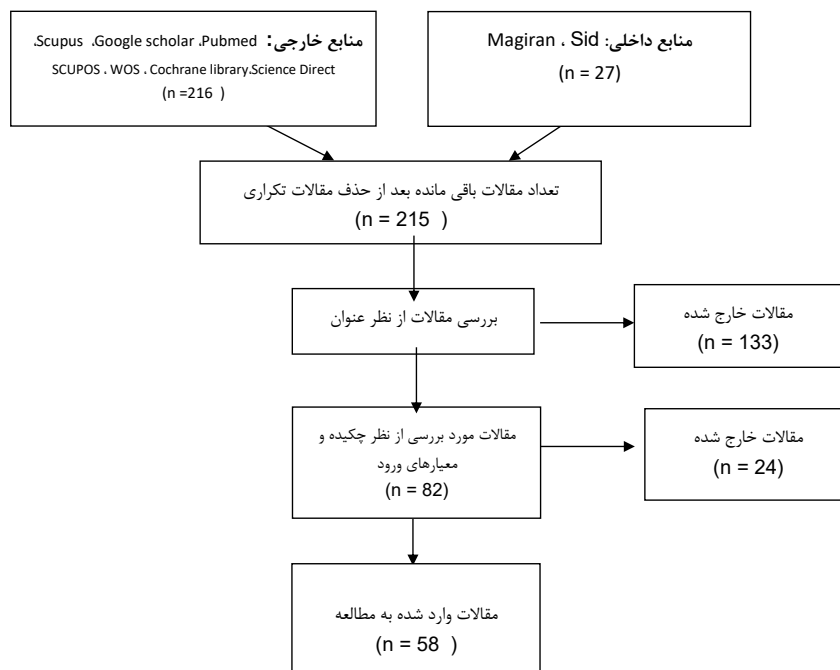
منابع خارجی: Scupus، Google scholar، Pubmed، SCUPOS ، WOS ، Cochrane library، Science Direct
(n =216 )

منابع داخلی: Magiran ، Sid
(n = 27)

تعداد مقالات باقی مانده بعد از حذف مقالات تکراری
(n = 215 )

بررسی مقالات از نظر عنوان

مقالات خارج شده
(n = 133)

مقالات مورد بررسی از نظر چکیده و معیارهای ورود
(n = 82)

مقالات خارج شده
(n = 24)

مقالات وارد شده به مطالعه
(n = 58 )